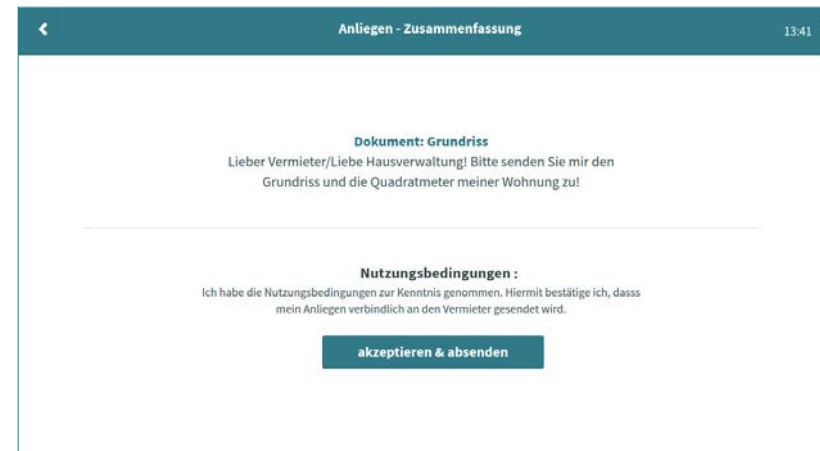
Anliegen - Zusammenfassung

13:41

Dokument: Grundriss
Lieber Vermieter/Liebe Hausverwaltung! Bitte senden Sie mir den Grundriss und die Quadratmeter meiner Wohnung zu!

Nutzungsbedingungen :
Ich habe die Nutzungsbedingungen zur Kenntnis genommen. Hiermit bestätige ich, dasss mein Anliegen verbindlich an den Vermieter gesendet wird.

akzeptieren & absenden